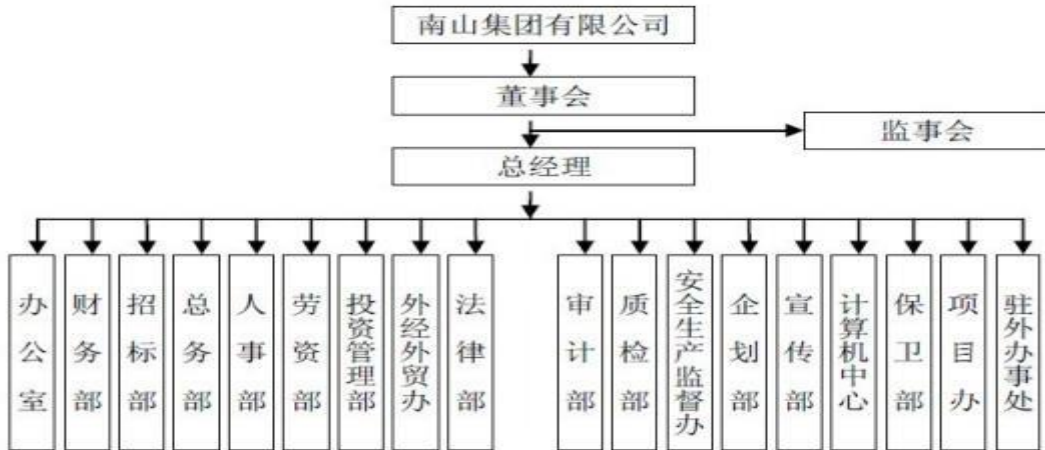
南山集团有限公司

董事会

监事会

总经理

办公室

财务部

招标部

总务部

人事部

劳资部

投资管理部

外经外贸办

法律部

审计部

质检部

安全生产监督办

企划部

宣传部

计算机中心

保卫部

项目办

驻外办事处